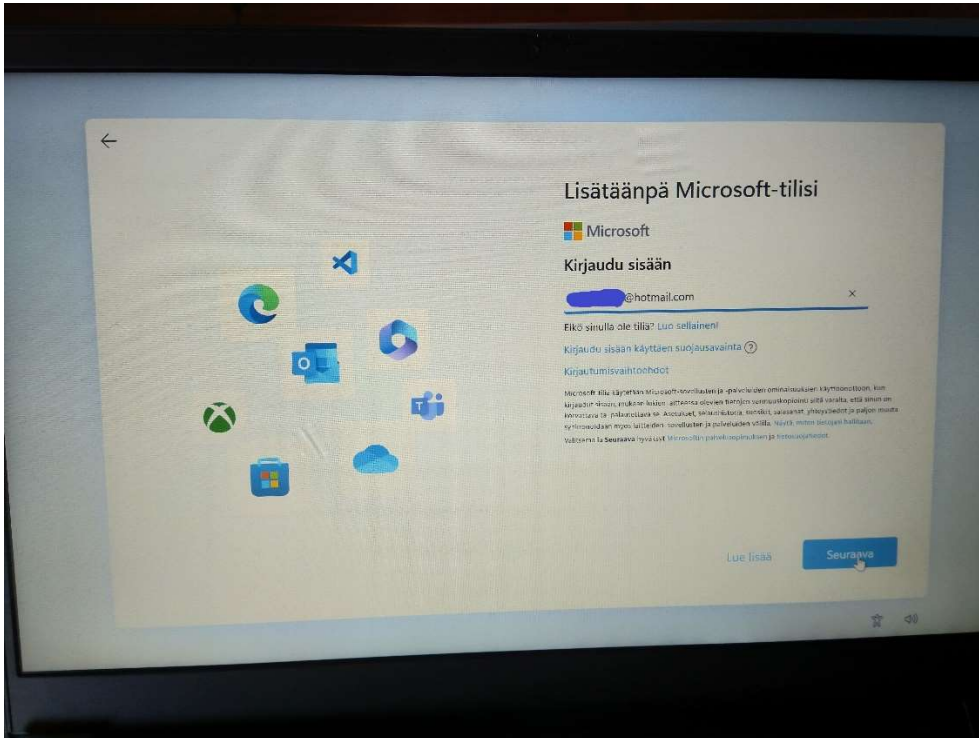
Lisätäänpä Microsoft-tilisi

Microsoft

Kirjaudu sisään

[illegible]@hotmail.com

Eikö sinulla ole tiliä? Luo sellainen!

Kirjaudu sisään käyttäen suojausavainta ?

Kirjautumisvaihtoehdot

Microsoft-tiliä käytetään Microsoft-sovellusten ja -palveluiden ominaisuuksien käyttöönottoon, kun kirjaudut sisään, mukaan lukien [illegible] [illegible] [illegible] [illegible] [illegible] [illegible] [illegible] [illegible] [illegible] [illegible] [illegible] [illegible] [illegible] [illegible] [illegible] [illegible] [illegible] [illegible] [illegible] laitteiden, sovellusten ja palveluiden välillä. Näytä, miten tietojasi hallitaan.

Valitsemalla Seuraava hyväksyt Microsoftin palvelusopimuksen ja tietosuojatiedot.

Lue lisää

Seuraava